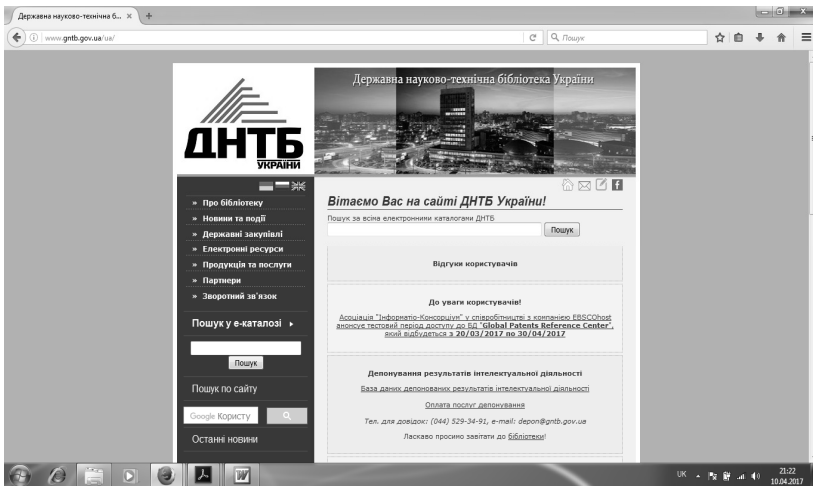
Державна науково-технічна б... ×

www.gntb.gov.ua/ua/

Пошук

Державна науково-технічна бібліотека України

ДНТБ УКРАЇНИ

» Про бібліотеку
» Новини та події
» Державні закупівлі
» Електронні ресурси
» Продукція та послуги
» Партнери
» Зворотний зв'язок

Пошук у е-каталозі ▸

Пошук

Пошук по сайту

Google Користу

Останні новини

Вітаємо Вас на сайті ДНТБ України!

Пошук за всіма електронними каталогами ДНТБ

Пошук

Відгуки користувачів

До уваги користувачів!

Асоціація "Інформатіо-Консорціум" у співробітництві з компанією EBSCOhost анонсує тестовий період доступу до БД "Global Patents Reference Center", який відбудеться з 20/03/2017 по 30/04/2017

Депонування результатів інтелектуальної діяльності

База даних депонованих результатів інтелектуальної діяльності

Оплата послуг депонування

Тел. для довідок: (044) 529-34-91, e-mail: depon@gntb.gov.ua

Ласкаво просимо завітати до бібліотеки!

UK 21:22 10.04.2017